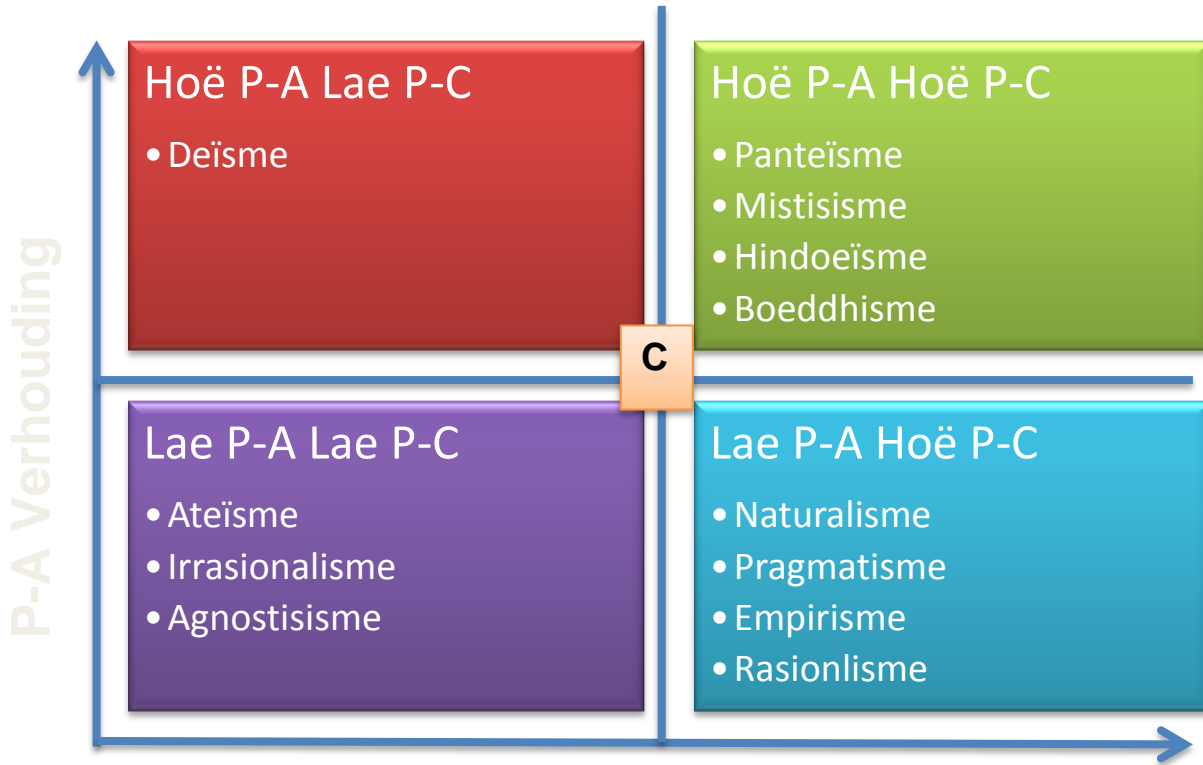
P-A Verhouding

Hoë P-A Lae P-C
• Deïsme

Hoë P-A Hoë P-C
• Panteïsme
• Mistisisme
• Hindoeïsme
• Boeddhisme

C

Lae P-A Lae P-C
• Ateïsme
• Irrasionalisme
• Agnostisisme

Lae P-A Hoë P-C
• Naturalisme
• Pragmatisme
• Empirisme
• Rasionlisme